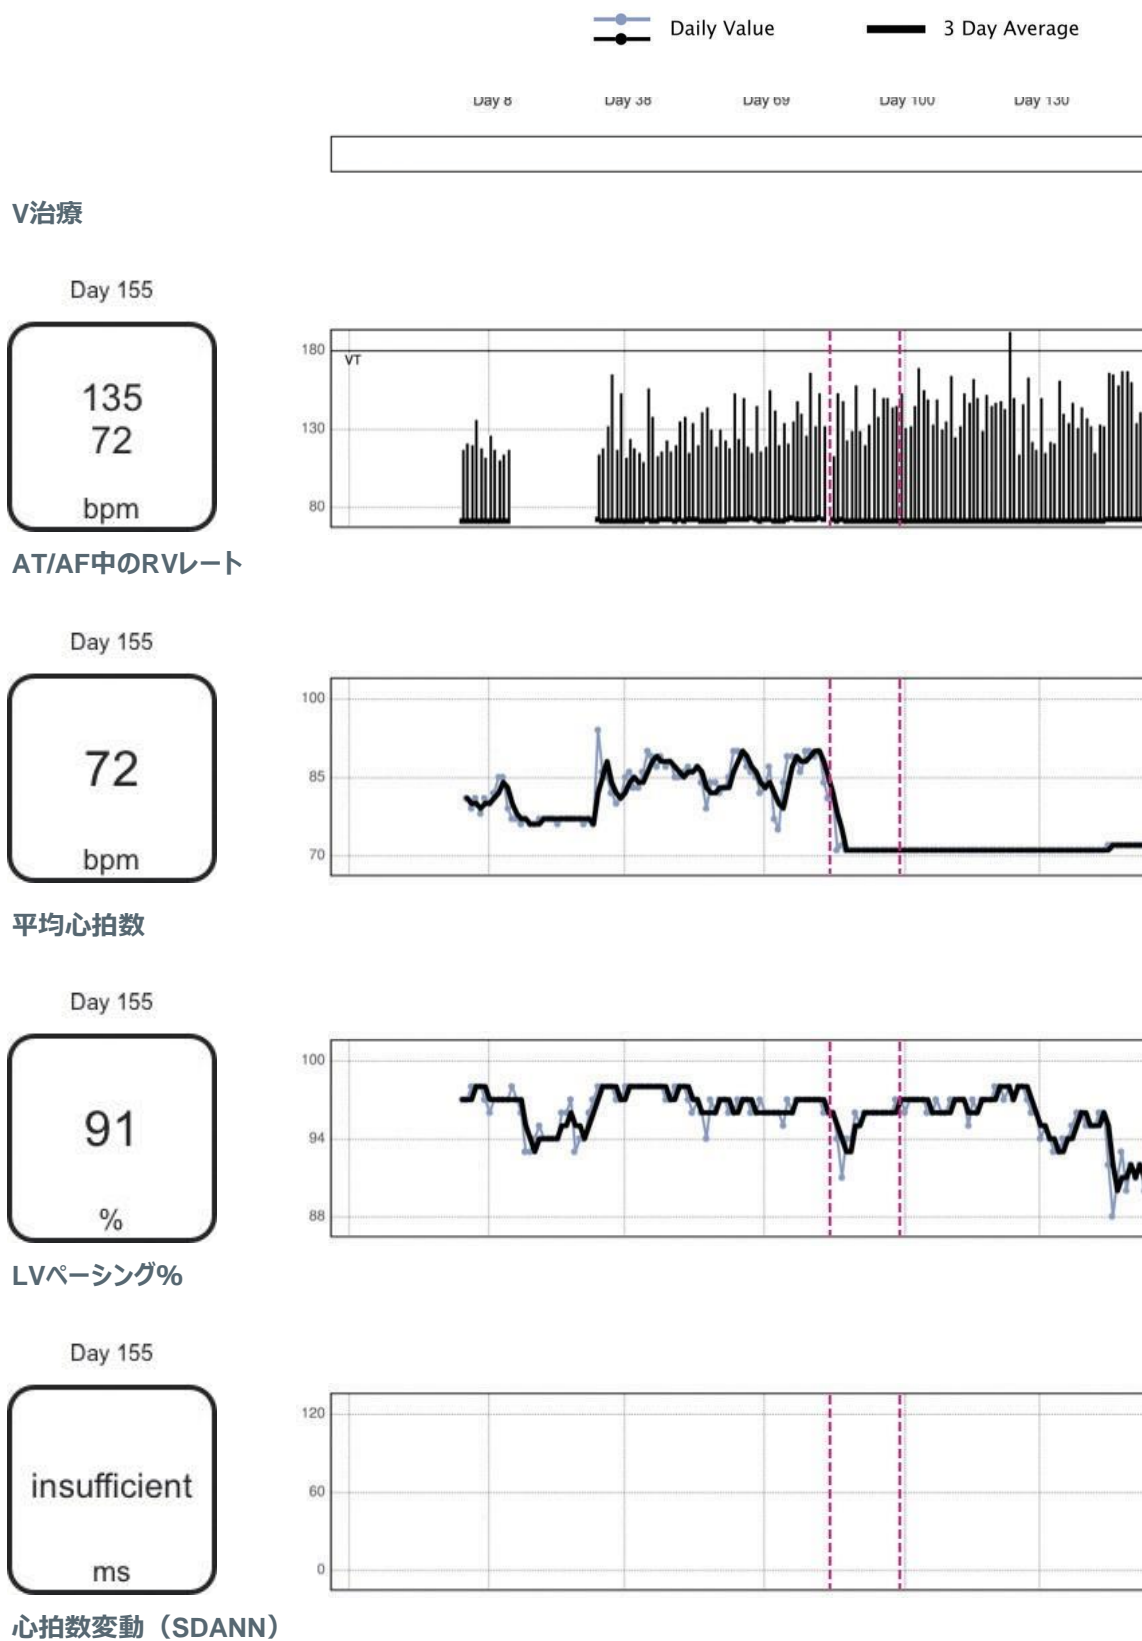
Daily Value
3 Day Average

Day 8 Day 38 Day 69 Day 100 Day 130

V治療

Day 155

135
72
bpm

180
VT
130
80

AT/AF中のRVレート

Day 155

72
bpm

100
85
70

平均心拍数

Day 155

91
%

100
94
88

LVペーシング%

Day 155

insufficient
ms

120
60
0

心拍数変動（SDANN）